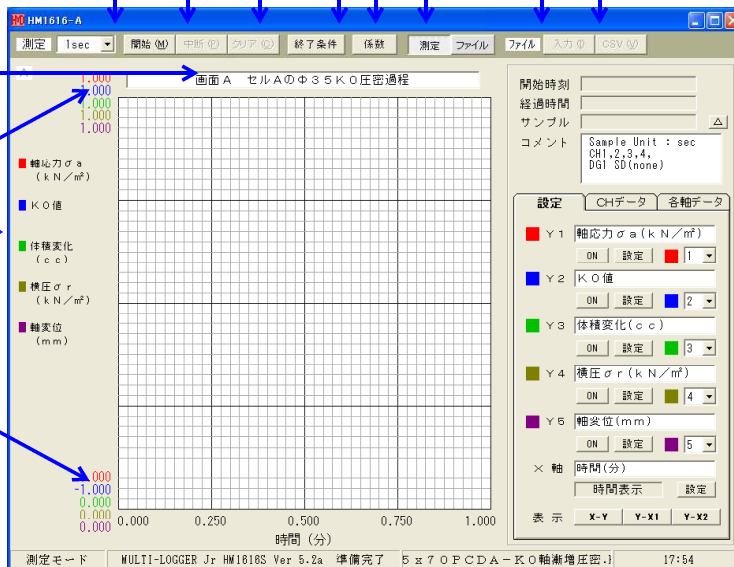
HM1616-A

測定 1sec 開始(M) 中断(P) クリア(C) 終了条件 係数 測定 ファイル ファイル 入力(I) CSV(V)

画面A セルAのΦ35K0圧密過程

1.000
1.000
1.000
1.000
1.000

■ 軸応力σa (kN/m²)
■ K0値
■ 体積変化 (cc)
■ 横圧σr (kN/m²)
■ 軸変位 (mm)

.000
-1.000
0.000
0.000
0.000

0.000 0.250 0.500 0.750 1.000

時間(分)

開始時刻
経過時間
サンプル
コメント Sample Unit : sec CH1,2,3,4, DG1 SD(none)

設定 CHデータ 各軸データ

Y1 軸応力σa(kN/m²) ON 設定 1
Y2 K0値 ON 設定 2
Y3 体積変化(cc) ON 設定 3
Y4 横圧σr(kN/m²) ON 設定 4
Y5 軸変位(mm) ON 設定 5
X 軸 時間(分)
時間表示 設定
表示 X-Y Y-X1 Y-X2

測定モード MULTI-LOGGER Jr HM1616S Ver 5.2a 準備完了 5x70PCDA-K0軸漸増圧密.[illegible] 17:54